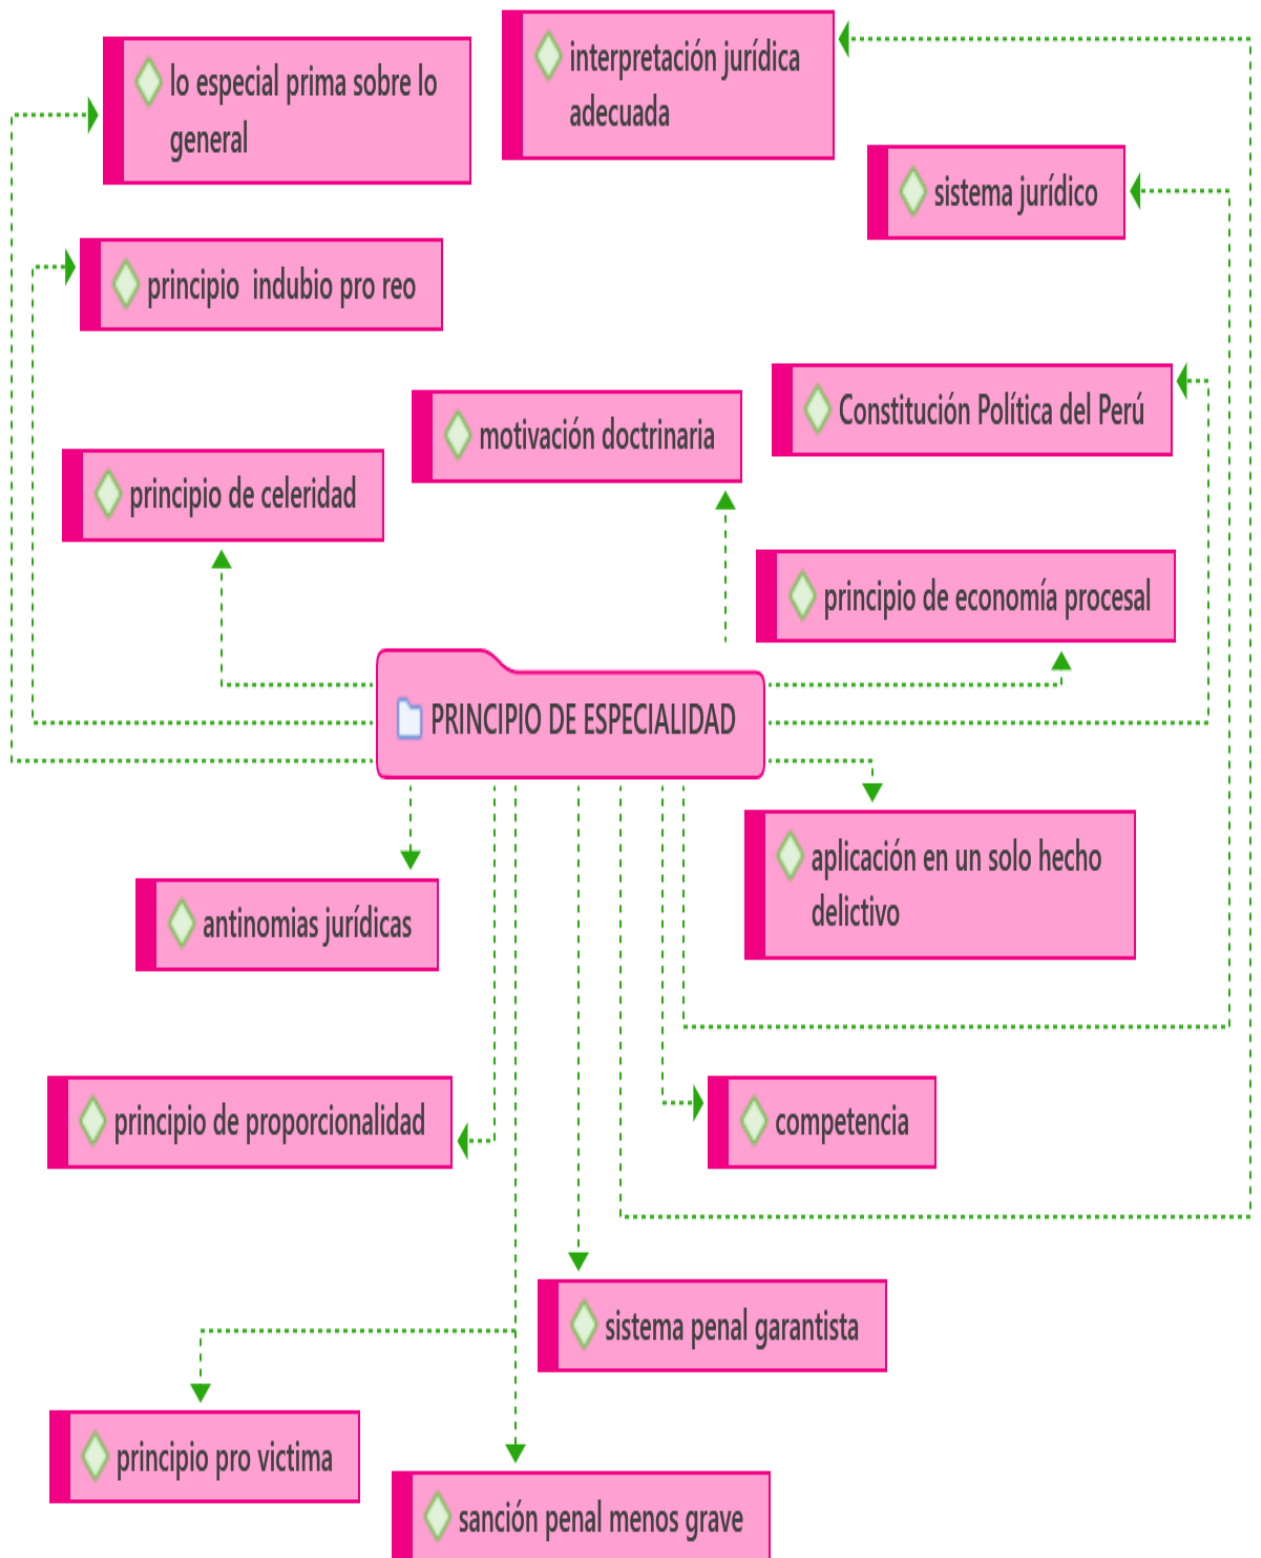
lo especial prima sobre lo general

interpretación jurídica adecuada

sistema jurídico

principio indubio pro reo

motivación doctrinaria

Constitución Política del Perú

principio de celeridad

principio de economía procesal

PRINCIPIO DE ESPECIALIDAD

aplicación en un solo hecho delictivo

antinomias jurídicas

principio de proporcionalidad

competencia

sistema penal garantista

principio pro victima

sanción penal menos grave